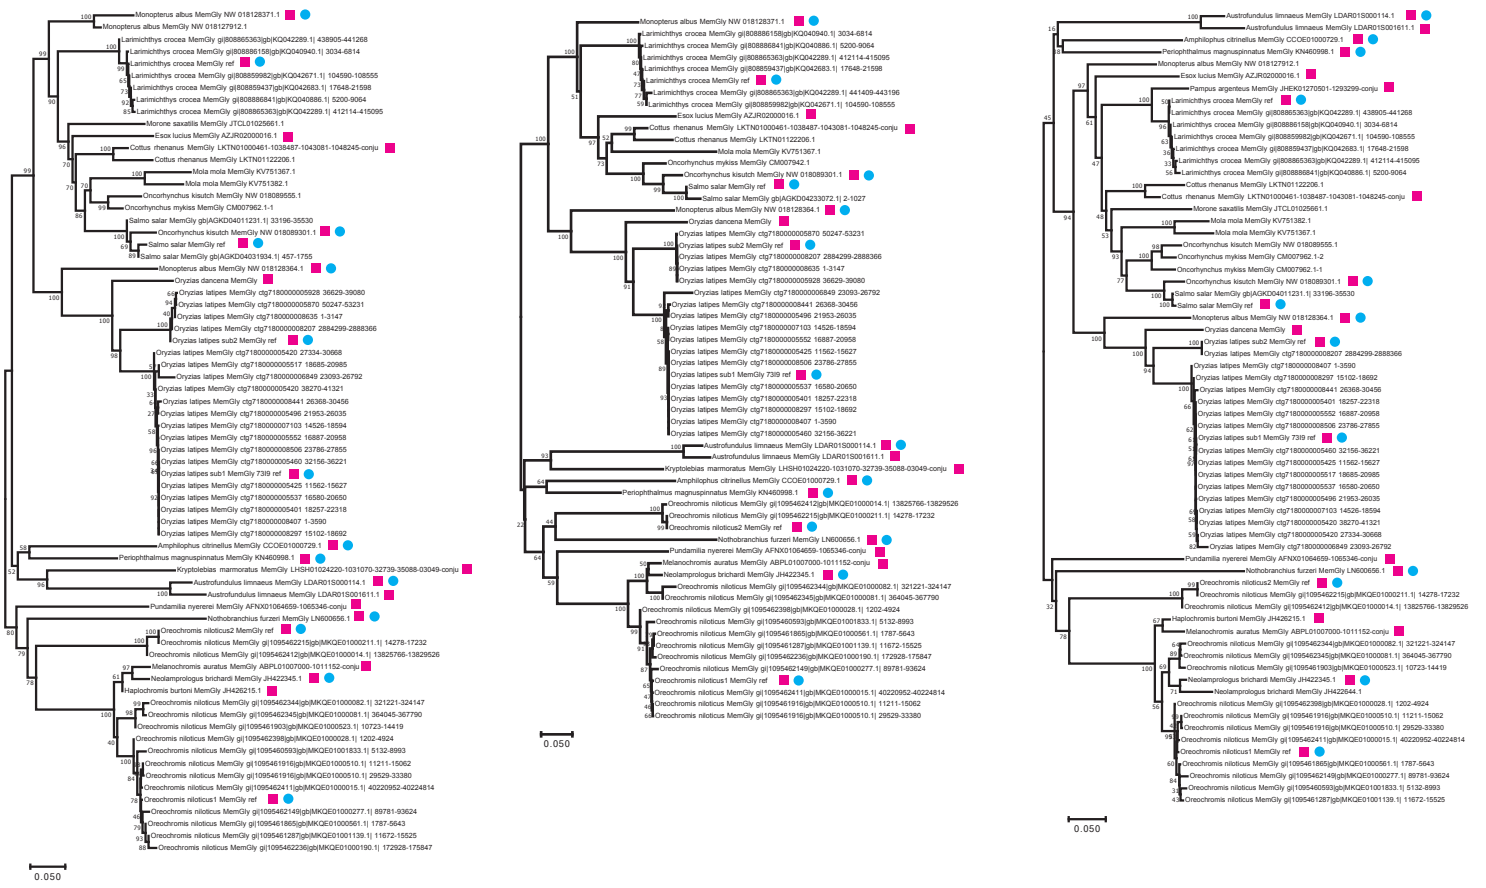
Monopterus albus MemGly NW 018128371.1
Monopterus albus MemGly NW 018127912.1
Larimichthys crocea MemGly gi|808865363|gb|KQ042289.1| 438905-441268
Larimichthys crocea MemGly gi|808886158|gb|KQ040940.1| 3034-6814
Larimichthys crocea MemGly ref
Larimichthys crocea MemGly gi|808859982|gb|KQ042671.1| 104590-108555
Larimichthys crocea MemGly gi|808859437|gb|KQ042683.1| 17648-21598
Larimichthys crocea MemGly gi|808886841|gb|KQ040886.1| 5200-9064
Larimichthys crocea MemGly gi|808865363|gb|KQ042289.1| 412114-415095
Morone saxatilis MemGly JTCL01025661.1
Esox lucius MemGly AZJR02000016.1
Cottus rhenanus MemGly LKTN01000461-1038487-1043081-1048245-conju
Cottus rhenanus MemGly LKTN01122206.1
Mola mola MemGly KV751367.1
Mola mola MemGly KV751382.1
Oncorhynchus kisutch MemGly NW 018089555.1
Oncorhynchus mykiss MemGly CM007962.1-1
Salmo salar MemGly gb|AGKD04011231.1| 33196-35530
Oncorhynchus kisutch MemGly NW 018089301.1
Salmo salar MemGly ref
Salmo salar MemGly gb|AGKD04031934.1| 457-1755
Monopterus albus MemGly NW 018128364.1
Oryzias dancena MemGly
Oryzias latipes MemGly ctg7180000005928 36629-39080
Oryzias latipes MemGly ctg7180000005870 50247-53231
Oryzias latipes MemGly ctg7180000008635 1-3147
Oryzias latipes MemGly ctg7180000008207 2884299-2888366
Oryzias latipes sub2 MemGly ref
Oryzias latipes MemGly ctg7180000005420 27334-30668
Oryzias latipes MemGly ctg7180000005517 18685-20985
Oryzias latipes MemGly ctg7180000006849 23093-26792
Oryzias latipes MemGly ctg7180000005420 38270-41321
Oryzias latipes MemGly ctg7180000008441 26368-30456
Oryzias latipes MemGly ctg7180000005496 21953-26035
Oryzias latipes MemGly ctg7180000007103 14526-18594
Oryzias latipes MemGly ctg7180000005552 16887-20958
Oryzias latipes MemGly ctg7180000008506 23786-27855
Oryzias latipes MemGly ctg7180000005460 32156-36221
Oryzias latipes sub1 MemGly 73l9 ref
Oryzias latipes MemGly ctg7180000005425 11562-15627
Oryzias latipes MemGly ctg7180000005537 16580-20650
Oryzias latipes MemGly ctg7180000005401 18257-22318
Oryzias latipes MemGly ctg7180000008407 1-3590
Oryzias latipes MemGly ctg7180000008297 15102-18692
Amphilophus citrinellus MemGly CCOE01000729.1
Periophthalmus magnuspinnatus MemGly KN460998.1
Kryptolebias marmoratus MemGly LHSH01024220-1031070-32739-35088-03049-conju
Austrofundulus limnaeus MemGly LDAR01S000114.1
Austrofundulus limnaeus MemGly LDAR01S001611.1
Pundamilia nyererei MemGly AFNX01064659-1065346-conju
Nothobranchius furzeri MemGly LN600656.1
Oreochromis niloticus2 MemGly ref
Oreochromis niloticus MemGly gi|1095462215|gb|MKQE01000211.1| 14278-17232
Oreochromis niloticus MemGly gi|1095462412|gb|MKQE01000014.1| 13825766-13829526
Melanochromis auratus MemGly ABPL01007000-1011152-conju
Neolamprologus brichardi MemGly JH422345.1
Haplochromis burtoni MemGly JH426215.1
Oreochromis niloticus MemGly gi|1095462344|gb|MKQE01000082.1| 321221-324147
Oreochromis niloticus MemGly gi|1095462345|gb|MKQE01000081.1| 364045-367790
Oreochromis niloticus MemGly gi|1095461903|gb|MKQE01000523.1| 10723-14419
Oreochromis niloticus MemGly gi|1095462398|gb|MKQE01000028.1| 1202-4924
Oreochromis niloticus MemGly gi|1095460593|gb|MKQE01001833.1| 5132-8993
Oreochromis niloticus MemGly gi|1095461916|gb|MKQE01000510.1| 11211-15062
Oreochromis niloticus MemGly gi|1095461916|gb|MKQE01000510.1| 29529-33380
Oreochromis niloticus MemGly gi|1095462411|gb|MKQE01000015.1| 40220952-40224814
Oreochromis niloticus1 MemGly ref
Oreochromis niloticus MemGly gi|1095462149|gb|MKQE01000277.1| 89781-93624
Oreochromis niloticus MemGly gi|1095461865|gb|MKQE01000561.1| 1787-5643
Oreochromis niloticus MemGly gi|1095461287|gb|MKQE01001139.1| 11672-15525
Oreochromis niloticus MemGly gi|1095462236|gb|MKQE01000190.1| 172928-175847
0.050

Monopterus albus MemGly NW 018128371.1
Larimichthys crocea MemGly gi|808886158|gb|KQ040940.1| 3034-6814
Larimichthys crocea MemGly gi|808886841|gb|KQ040886.1| 5200-9064
Larimichthys crocea MemGly gi|808865363|gb|KQ042289.1| 412114-415095
Larimichthys crocea MemGly gi|808859437|gb|KQ042683.1| 17648-21598
Larimichthys crocea MemGly ref
Larimichthys crocea MemGly gi|808865363|gb|KQ042289.1| 441409-443196
Larimichthys crocea MemGly gi|808859982|gb|KQ042671.1| 104590-108555
Esox lucius MemGly AZJR02000016.1
Cottus rhenanus MemGly LKTN01000461-1038487-1043081-1048245-conju
Cottus rhenanus MemGly LKTN01122206.1
Mola mola MemGly KV751367.1
Oncorhynchus mykiss MemGly CM007942.1
Oncorhynchus kisutch MemGly NW 018089301.1
Salmo salar MemGly ref
Salmo salar MemGly gb|AGKD04233072.1| 2-1027
Monopterus albus MemGly NW 018128364.1
Oryzias dancena MemGly
Oryzias latipes MemGly ctg7180000005870 50247-53231
Oryzias latipes sub2 MemGly ref
Oryzias latipes MemGly ctg7180000008207 2884299-2888366
Oryzias latipes MemGly ctg7180000008635 1-3147
Oryzias latipes MemGly ctg7180000005928 36629-39080
Oryzias latipes MemGly ctg7180000006849 23093-26792
Oryzias latipes MemGly ctg7180000008441 26368-30456
Oryzias latipes MemGly ctg7180000005496 21953-26035
Oryzias latipes MemGly ctg7180000007103 14526-18594
Oryzias latipes MemGly ctg7180000005552 16887-20958
Oryzias latipes MemGly ctg7180000005425 11562-15627
Oryzias latipes MemGly ctg7180000008506 23786-27855
Oryzias latipes sub1 MemGly 73l9 ref
Oryzias latipes MemGly ctg7180000005537 16580-20650
Oryzias latipes MemGly ctg7180000005401 18257-22318
Oryzias latipes MemGly ctg7180000008297 15102-18692
Oryzias latipes MemGly ctg7180000008407 1-3590
Oryzias latipes MemGly ctg7180000005460 32156-36221
Austrofundulus limnaeus MemGly LDAR01S000114.1
Austrofundulus limnaeus MemGly LDAR01S001611.1
Kryptolebias marmoratus MemGly LHSH01024220-1031070-32739-35088-03049-conju
Amphilophus citrinellus MemGly CCOE01000729.1
Periophthalmus magnuspinnatus MemGly KN460998.1
Oreochromis niloticus MemGly gi|1095462412|gb|MKQE01000014.1| 13825766-13829526
Oreochromis niloticus MemGly gi|1095462215|gb|MKQE01000211.1| 14278-17232
Oreochromis niloticus2 MemGly ref
Nothobranchius furzeri MemGly LN600656.1
Pundamilia nyererei MemGly AFNX01064659-1065346-conju
Melanochromis auratus MemGly ABPL01007000-1011152-conju
Neolamprologus brichardi MemGly JH422345.1
Oreochromis niloticus MemGly gi|1095462344|gb|MKQE01000082.1| 321221-324147
Oreochromis niloticus MemGly gi|1095462345|gb|MKQE01000081.1| 364045-367790
Oreochromis niloticus MemGly gi|1095462398|gb|MKQE01000028.1| 1202-4924
Oreochromis niloticus MemGly gi|1095460593|gb|MKQE01001833.1| 5132-8993
Oreochromis niloticus MemGly gi|1095461865|gb|MKQE01000561.1| 1787-5643
Oreochromis niloticus MemGly gi|1095461287|gb|MKQE01001139.1| 11672-15525
Oreochromis niloticus MemGly gi|1095462236|gb|MKQE01000190.1| 172928-175847
Oreochromis niloticus MemGly gi|1095462149|gb|MKQE01000277.1| 89781-93624
Oreochromis niloticus1 MemGly ref
Oreochromis niloticus MemGly gi|1095462411|gb|MKQE01000015.1| 40220952-40224814
Oreochromis niloticus MemGly gi|1095461916|gb|MKQE01000510.1| 11211-15062
Oreochromis niloticus MemGly gi|1095461916|gb|MKQE01000510.1| 29529-33380
0.050

Austrofundulus limnaeus MemGly LDAR01S000114.1
Austrofundulus limnaeus MemGly LDAR01S001611.1
Amphilophus citrinellus MemGly CCOE01000729.1
Periophthalmus magnuspinnatus MemGly KN460998.1
Monopterus albus MemGly NW 018127912.1
Esox lucius MemGly AZJR02000016.1
Pampus argenteus MemGly JHEK01270501-1293299-conju
Larimichthys crocea MemGly ref
Larimichthys crocea MemGly gi|808865363|gb|KQ042289.1| 438905-441268
Larimichthys crocea MemGly gi|808886158|gb|KQ040940.1| 3034-6814
Larimichthys crocea MemGly gi|808859982|gb|KQ042671.1| 104590-108555
Larimichthys crocea MemGly gi|808859437|gb|KQ042683.1| 17648-21598
Larimichthys crocea MemGly gi|808865363|gb|KQ042289.1| 412114-415095
Larimichthys crocea MemGly gi|808886841|gb|KQ040886.1| 5200-9064
Cottus rhenanus MemGly LKTN01122206.1
Cottus rhenanus MemGly LKTN01000461-1038487-1043081-1048245-conju
Morone saxatilis MemGly JTCL01025661.1
Mola mola MemGly KV751382.1
Mola mola MemGly KV751367.1
Oncorhynchus kisutch MemGly NW 018089555.1
Oncorhynchus mykiss MemGly CM007962.1-2
Oncorhynchus mykiss MemGly CM007962.1-1
Oncorhynchus kisutch MemGly NW 018089301.1
Salmo salar MemGly gb|AGKD04011231.1| 33196-35530
Salmo salar MemGly ref
Monopterus albus MemGly NW 018128364.1
Oryzias dancena MemGly
Oryzias latipes sub2 MemGly ref
Oryzias latipes MemGly ctg7180000008207 2884299-2888366
Oryzias latipes MemGly ctg7180000008407 1-3590
Oryzias latipes MemGly ctg7180000008297 15102-18692
Oryzias latipes MemGly ctg7180000008441 26368-30456
Oryzias latipes MemGly ctg7180000005401 18257-22318
Oryzias latipes MemGly ctg7180000005552 16887-20958
Oryzias latipes MemGly ctg7180000008506 23786-27855
Oryzias latipes sub1 MemGly 73l9 ref
Oryzias latipes MemGly ctg7180000005460 32156-36221
Oryzias latipes MemGly ctg7180000005425 11562-15627
Oryzias latipes MemGly ctg7180000005517 18685-20985
Oryzias latipes MemGly ctg7180000005537 16580-20650
Oryzias latipes MemGly ctg7180000005496 21953-26035
Oryzias latipes MemGly ctg7180000007103 14526-18594
Oryzias latipes MemGly ctg7180000005420 38270-41321
Oryzias latipes MemGly ctg7180000005420 27334-30668
Oryzias latipes MemGly ctg7180000006849 23093-26792
Pundamilia nyererei MemGly AFNX01064659-1065346-conju
Nothobranchius furzeri MemGly LN600656.1
Oreochromis niloticus2 MemGly ref
Oreochromis niloticus MemGly gi|1095462215|gb|MKQE01000211.1| 14278-17232
Oreochromis niloticus MemGly gi|1095462412|gb|MKQE01000014.1| 13825766-13829526
Haplochromis burtoni MemGly JH426215.1
Melanochromis auratus MemGly ABPL01007000-1011152-conju
Oreochromis niloticus MemGly gi|1095462344|gb|MKQE01000082.1| 321221-324147
Oreochromis niloticus MemGly gi|1095462345|gb|MKQE01000081.1| 364045-367790
Oreochromis niloticus MemGly gi|1095461903|gb|MKQE01000523.1| 10723-14419
Neolamprologus brichardi MemGly JH422345.1
Neolamprologus brichardi MemGly JH422644.1
Oreochromis niloticus MemGly gi|1095462398|gb|MKQE01000028.1| 1202-4924
Oreochromis niloticus MemGly gi|1095461916|gb|MKQE01000510.1| 11211-15062
Oreochromis niloticus MemGly gi|1095461916|gb|MKQE01000510.1| 29529-33380
Oreochromis niloticus MemGly gi|1095462411|gb|MKQE01000015.1| 40220952-40224814
Oreochromis niloticus1 MemGly ref
Oreochromis niloticus MemGly gi|1095461865|gb|MKQE01000561.1| 1787-5643
Oreochromis niloticus MemGly gi|1095462149|gb|MKQE01000277.1| 89781-93624
Oreochromis niloticus MemGly gi|1095460593|gb|MKQE01001833.1| 5132-8993
Oreochromis niloticus MemGly gi|1095461287|gb|MKQE01001139.1| 11672-15525
0.050